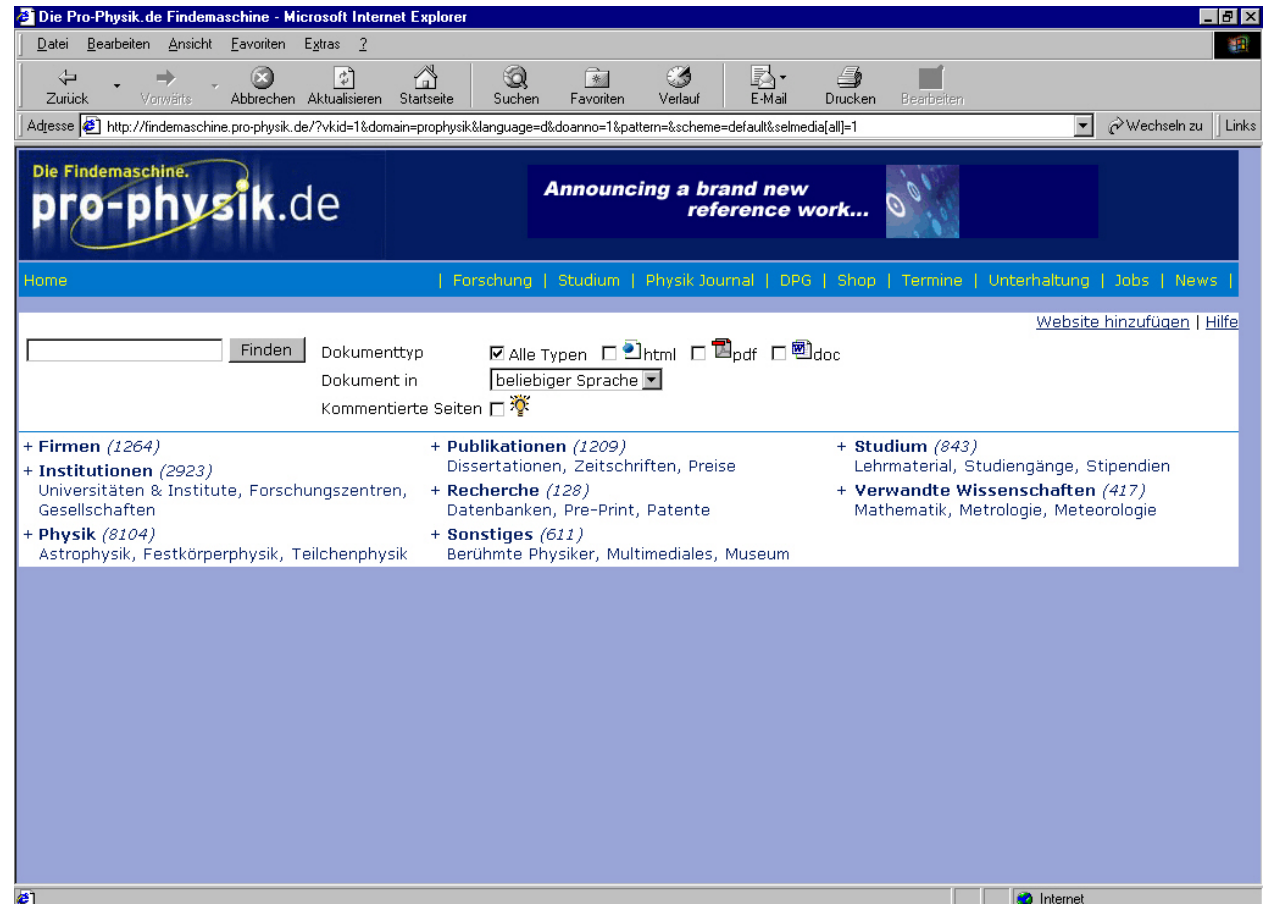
Die Pro-Physik.de Findemaschine - Microsoft Internet Explorer

Datei Bearbeiten Ansicht Favoriten Extras ?

Zurück Vorwärts Abbrechen Aktualisieren Startseite Suchen Favoriten Verlauf E-Mail Drucken Bearbeiten

Adresse http://findemaschine.pro-physik.de/?vkid=1&domain=prophysik&language=d&doanno=1&pattern=&scheme=default&selmedia[all]=1 Wechseln zu Links

Die Findemaschine.
pro-physik.de

Announcing a brand new reference work...

Home | Forschung | Studium | Physik Journal | DPG | Shop | Termine | Unterhaltung | Jobs | News |

Website hinzufügen | Hilfe

Finden Dokumenttyp Alle Typen html pdf doc
Dokument in beliebiger Sprache
Kommentierte Seiten

+ Firmen (1264)
+ Institutionen (2923)
Universitäten & Institute, Forschungszentren, Gesellschaften
+ Physik (8104)
Astrophysik, Festkörperphysik, Teilchenphysik

+ Publikationen (1209)
Dissertationen, Zeitschriften, Preise
+ Recherche (128)
Datenbanken, Pre-Print, Patente
+ Sonstiges (611)
Berühmte Physiker, Multimediales, Museum

+ Studium (843)
Lehrmaterial, Studiengänge, Stipendien
+ Verwandte Wissenschaften (417)
Mathematik, Metrologie, Meteorologie

Internet